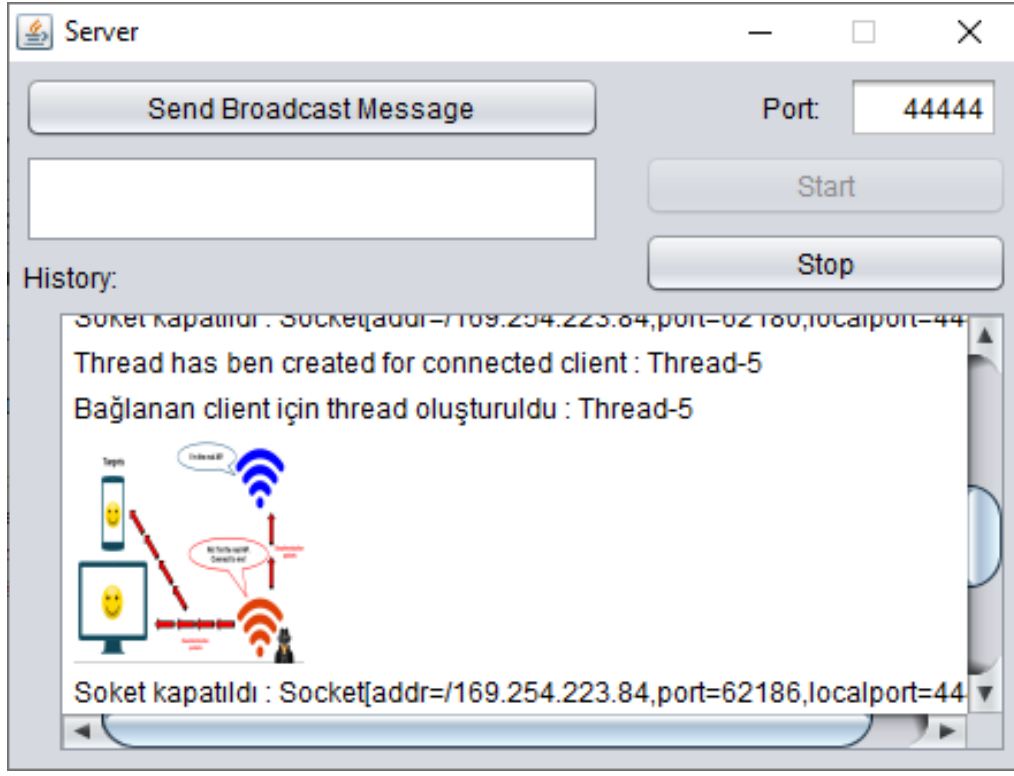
Server

Send Broadcast Message

Port: 44444

Start

Stop

History:

Soket kapatıldı : Socket[addr=/169.254.223.84,port=62180,localport=44

Thread has ben created for connected client : Thread-5

Bağlanan client için thread oluşturuldu : Thread-5

Soket kapatıldı : Socket[addr=/169.254.223.84,port=62186,localport=44